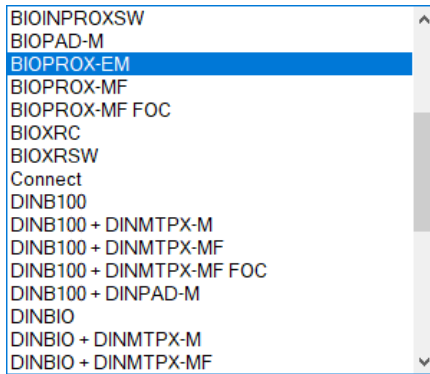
BIOINPROXSW
BIOPAD-M
BIOPROX-EM
BIOPROX-MF
BIOPROX-MF FOC
BIOXRC
BIOXRSW
Connect
DINB100
DINB100 + DINMTPX-M
DINB100 + DINMTPX-MF
DINB100 + DINMTPX-MF FOC
DINB100 + DINPAD-M
DINBIO
DINBIO + DINMTPX-M
DINBIO + DINMTPX-MF